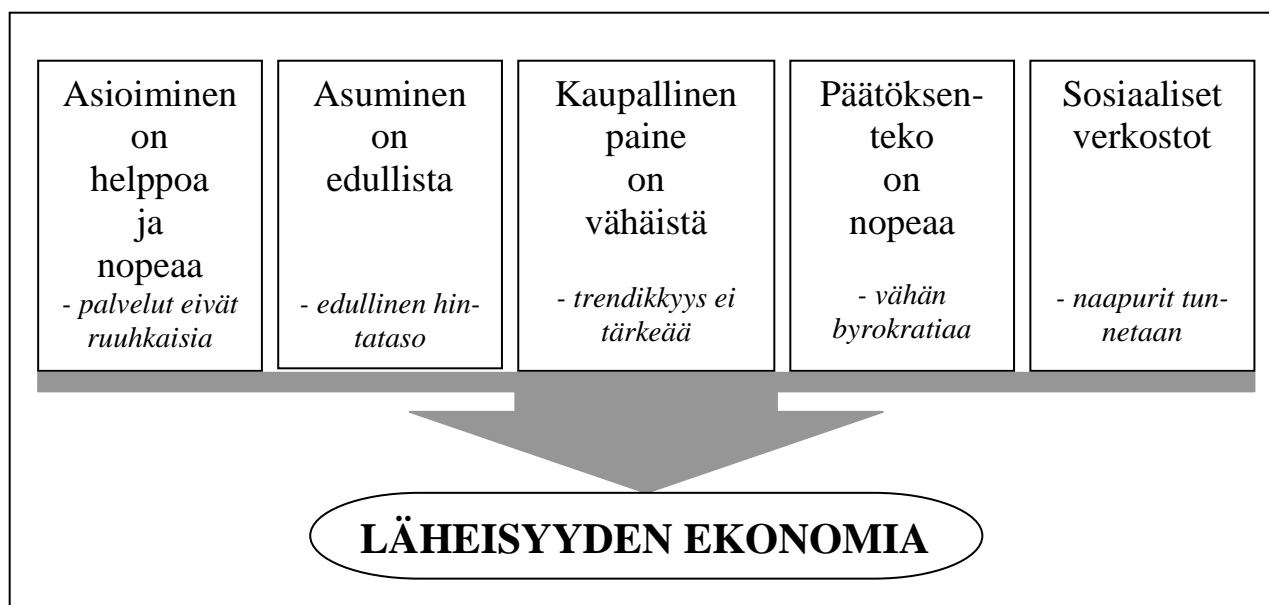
Asioiminen on helppoa ja nopeaa
- palvelut eivät ruuhkaisia

Asuminen on edullista
- edullinen hintataso

Kaupallinen paine on vähäistä
- trendikkyys ei tärkeää

Päätöksenteko on nopeaa
- vähän byrokratiaa

Sosiaaliset verkostot
- naapurit tunnetaan

LÄHEISYYDEN EKONOMIA